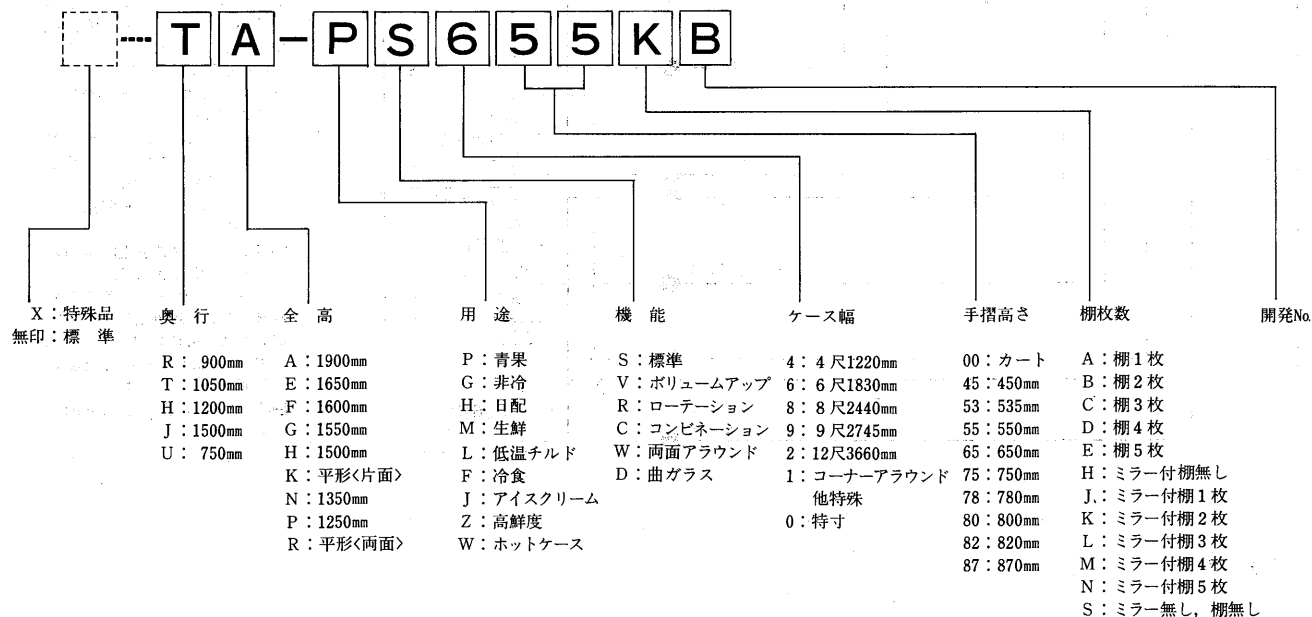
TA－PS655KB

X：特殊品
無印：標　準

奥　行

R：900mm
T：1050mm
H：1200mm
J：1500mm
U：750mm

全　高

A：1900mm
E：1650mm
F：1600mm
G：1550mm
H：1500mm
K：平形〈片面〉
N：1350mm
P：1250mm
R：平形〈両面〉

用　途

P：青果
G：非冷
H：日配
M：生鮮
L：低温チルド
F：冷食
J：アイスクリーム
Z：高鮮度
W：ホットケース

機　能

S：標準
V：ボリュームアップ
R：ローテーション
C：コンビネーション
W：両面アラウンド
D：曲ガラス

ケース幅

4：4尺1220mm
6：6尺1830mm
8：8尺2440mm
9：9尺2745mm
2：12尺3660mm
1：コーナーアラウンド他特殊
0：特寸

手摺高さ

00：カート
45：450mm
53：535mm
55：550mm
65：650mm
75：750mm
78：780mm
80：800mm
82：820mm
87：870mm

棚枚数

A：棚1枚
B：棚2枚
C：棚3枚
D：棚4枚
E：棚5枚
H：ミラー付棚無し
J：ミラー付棚1枚
K：ミラー付棚2枚
L：ミラー付棚3枚
M：ミラー付棚4枚
N：ミラー付棚5枚
S：ミラー無し，棚無し

開発No.